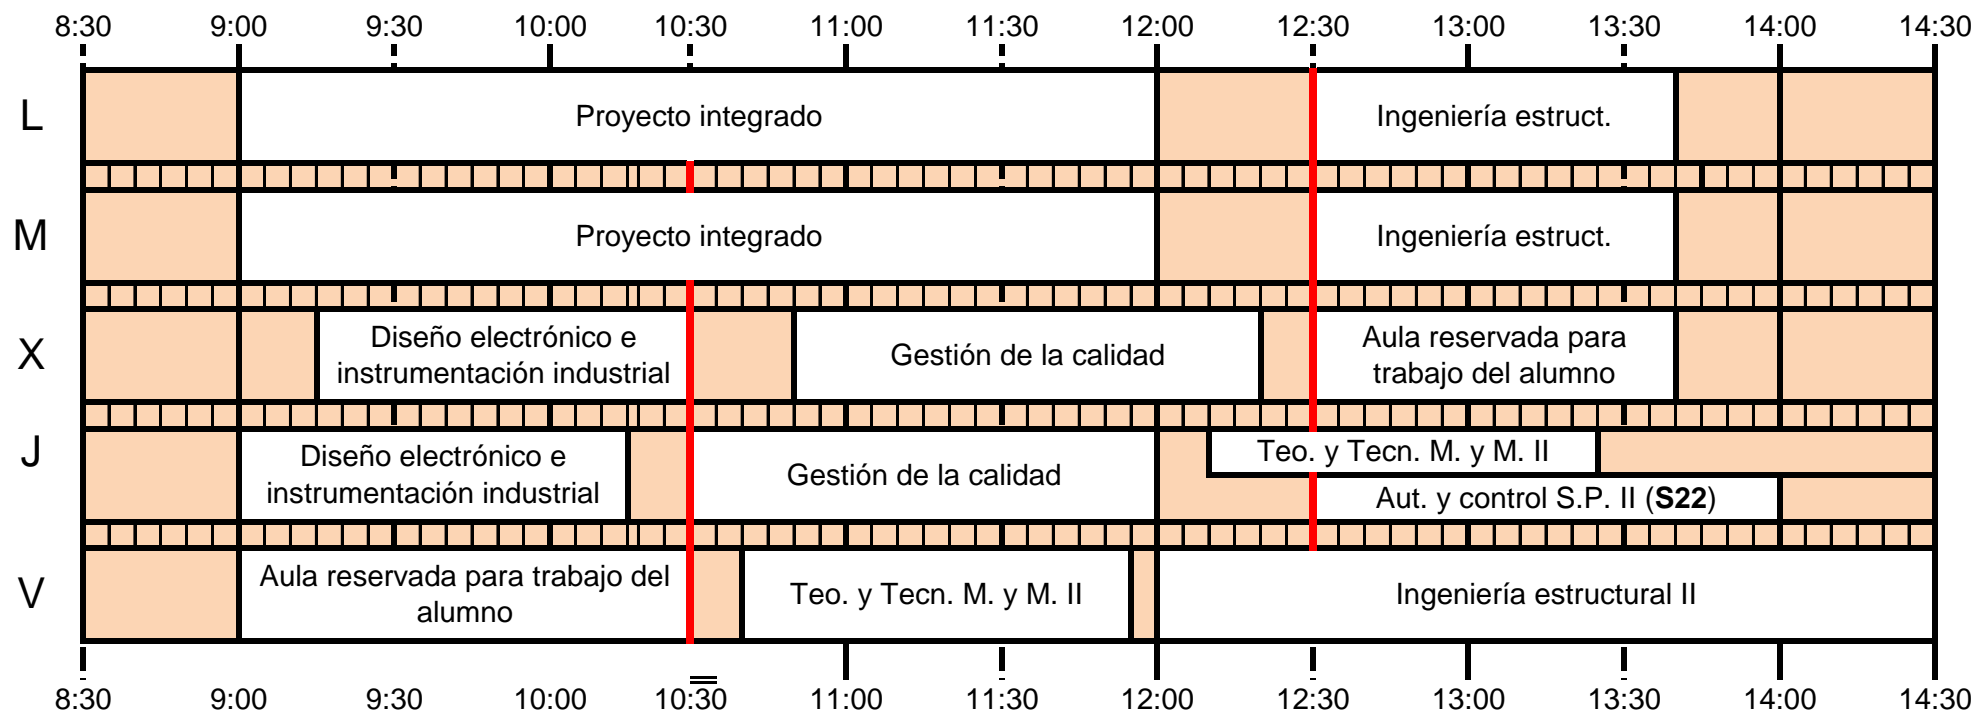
8:30 9:00 9:30 10:00 10:30 11:00 11:30 12:00 12:30 13:00 13:30 14:00 14:30

L
Proyecto integrado
Ingeniería estruct.

M
Proyecto integrado
Ingeniería estruct.

X
Diseño electrónico e instrumentación industrial
Gestión de la calidad
Aula reservada para trabajo del alumno

J
Diseño electrónico e instrumentación industrial
Gestión de la calidad
Teo. y Tecn. M. y M. II
Aut. y control S.P. II (**S22**)

V
Aula reservada para trabajo del alumno
Teo. y Tecn. M. y M. II
Ingeniería estructural II

8:30 9:00 9:30 10:00 10:30 11:00 11:30 12:00 12:30 13:00 13:30 14:00 14:30